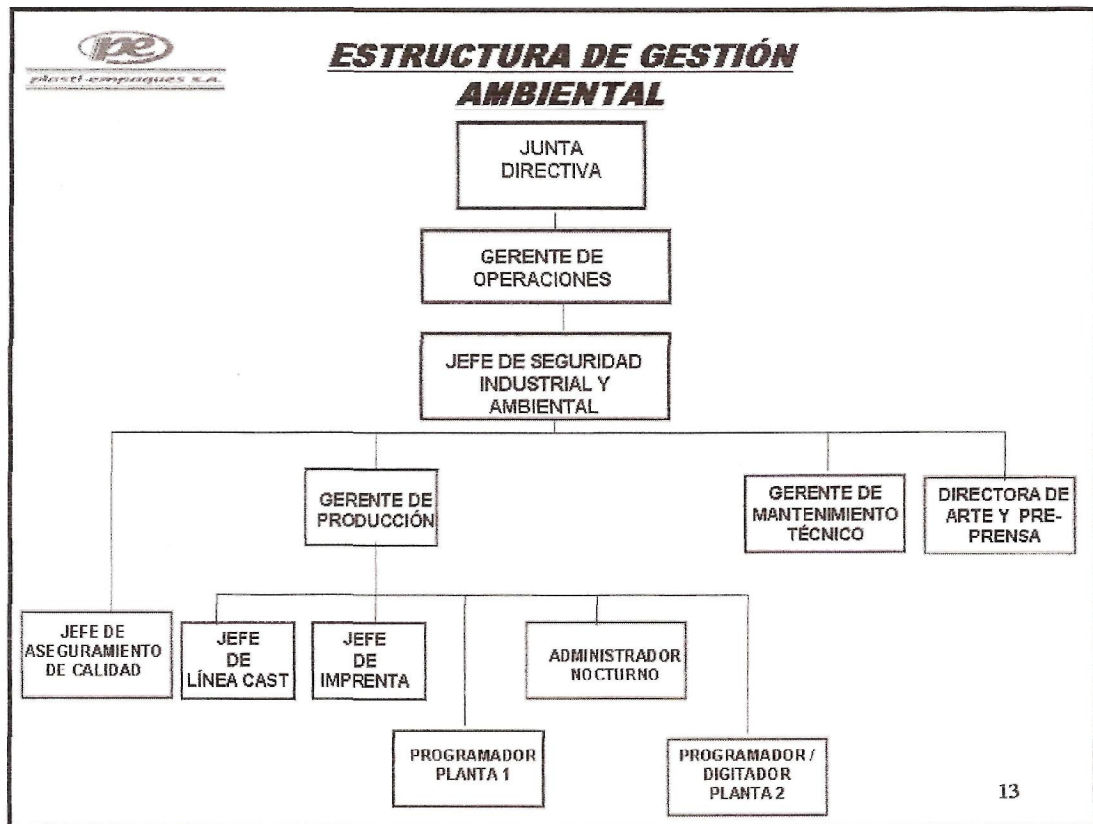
pe
plasti-empaques S.A.

ESTRUCTURA DE GESTIÓN AMBIENTAL

JUNTA DIRECTIVA

GERENTE DE OPERACIONES

JEFE DE SEGURIDAD INDUSTRIAL Y AMBIENTAL

GERENTE DE PRODUCCIÓN

GERENTE DE MANTENIMIENTO TÉCNICO

DIRECTORA DE ARTE Y PRE-PRENSA

JEFE DE ASEGURAMIENTO DE CALIDAD

JEFE DE LÍNEA CAST

JEFE DE IMPRENTA

ADMINISTRADOR NOCTURNO

PROGRAMADOR PLANTA 1

PROGRAMADOR / DIGITADOR PLANTA 2

13